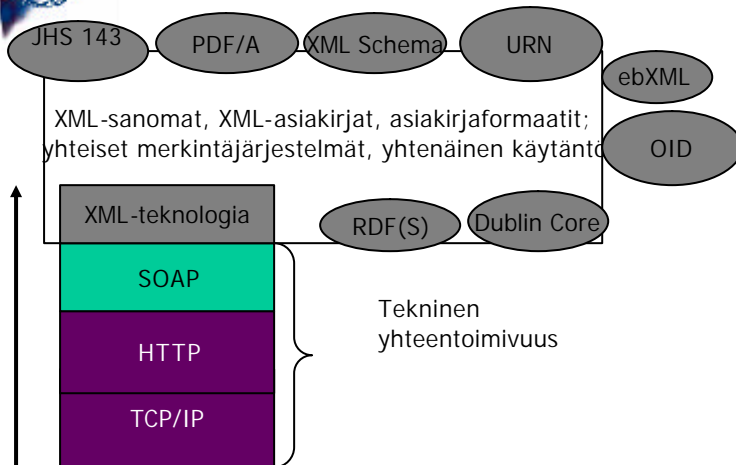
JHS 143

PDF/A

XML Schema

URN

ebXML

XML-sanomat, XML-asiakirjat, asiakirjaformaatit; yhteiset merkintäjärjestelmät, yhtenäinen käytäntö

OID

XML-teknologia

RDF(S)

Dublin Core

SOAP

HTTP

TCP/IP

Tekninen yhteentoimivuus